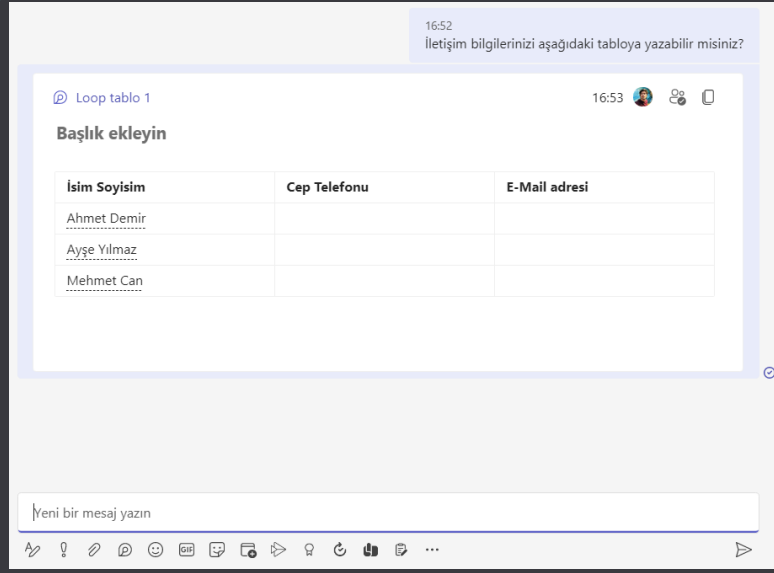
16:52
İletişim bilgilerinizi aşağıdaki tabloya yazabilir misiniz?

Loop tablo 1

16:53

Başlık ekleyin

| İsim Soyisim | Cep Telefonu | E-Mail adresi |
|---|---|---|
| Ahmet Demir | | |
| Ayşe Yılmaz | | |
| Mehmet Can | | |

Yeni bir mesaj yazın